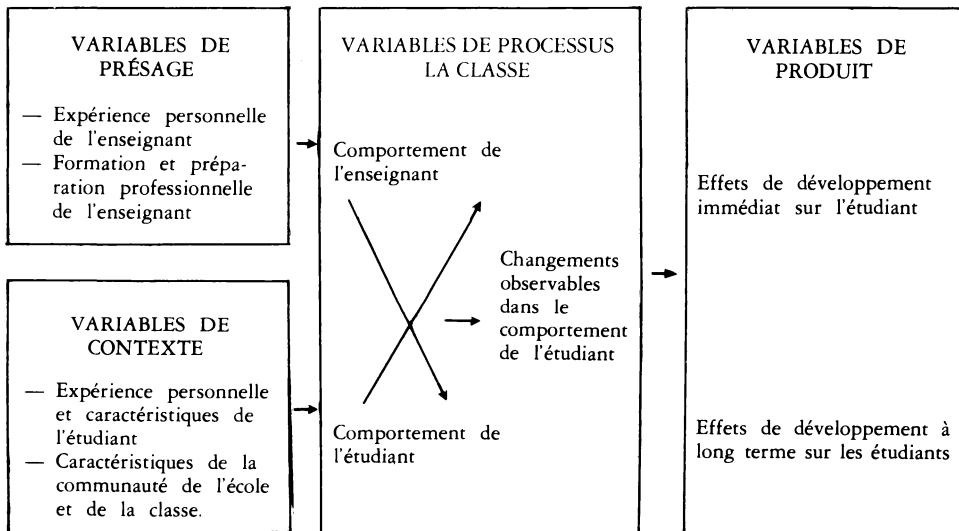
VARIABLES DE PRÉSAGE

— Expérience personnelle de l'enseignant
— Formation et préparation professionnelle de l'enseignant

VARIABLES DE CONTEXTE

— Expérience personnelle et caractéristiques de l'étudiant
— Caractéristiques de la communauté de l'école et de la classe.

VARIABLES DE PROCESSUS LA CLASSE

Comportement de l'enseignant

Changements observables dans le comportement de l'étudiant

Comportement de l'étudiant

VARIABLES DE PRODUIT

Effets de développement immédiat sur l'étudiant

Effets de développement à long terme sur les étudiants